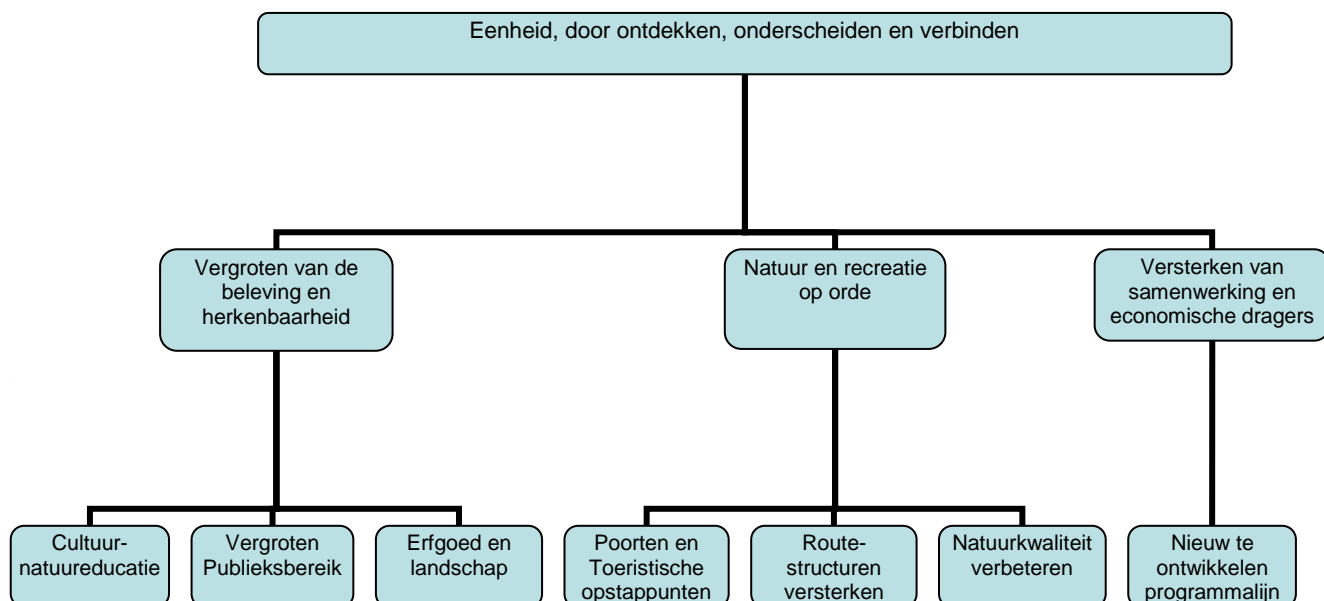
Eenheid, door ontdekken, onderscheiden en verbinden

Vergroten van de beleving en herkenbaarheid

Natuur en recreatie op orde

Versterken van samenwerking en economische dragers

Cultuur-natuureducatie

Vergroten Publieksbereik

Erfgoed en landschap

Poorten en Toeristische opstappunten

Route-structuren versterken

Natuurkwaliteit verbeteren

Nieuw te ontwikkelen programmalijn